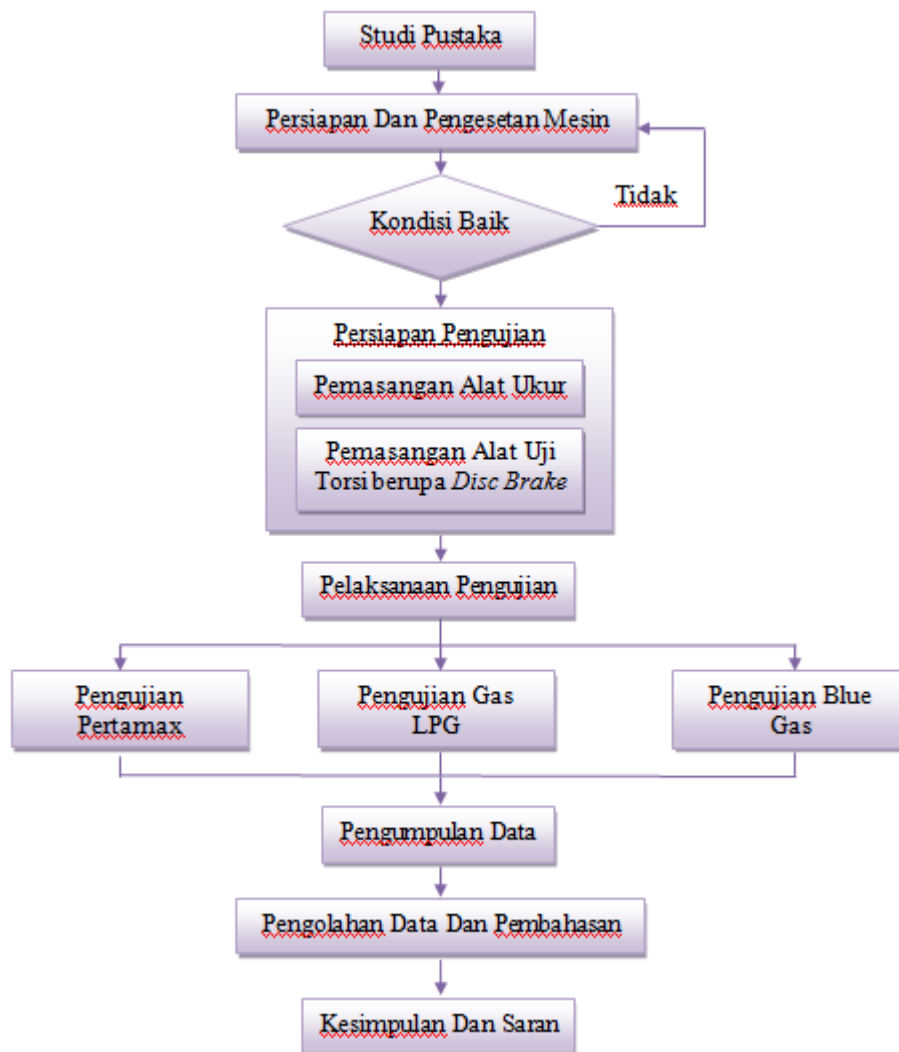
Studi Pustaka

Persiapan Dan Pengesetan Mesin

Tidak

Kondisi Baik

Persiapan Pengujian

Pemasangan Alat Ukur

Pemasangan Alat Uji Torsi berupa *Disc Brake*

Pelaksanaan Pengujian

Pengujian Pertamax

Pengujian Gas LPG

Pengujian Blue Gas

Pengumpulan Data

Pengolahan Data Dan Pembahasan

Kesimpulan Dan Saran